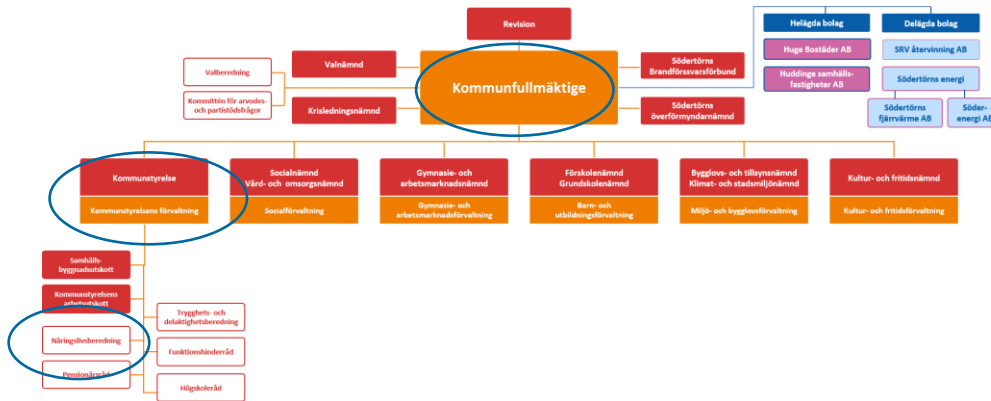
Revision

Helägda bolag
Delägda bolag
Huge Bostäder AB
SRV återvinning AB
Huddinge samhällsfastigheter AB
Södertörns energi
Södertörns fjärrvärme AB
Söder-energi AB

Valberedning
Kommittén för arvodes- och partistödsfrågor
Valnämnd
Krisledningsnämnd
Kommunfullmäktige
Södertörns Brandförsvarsförbund
Södertörns överförmyndarnämnd

Kommunstyrelse
Kommunstyrelsens förvaltning

Socialnämnd
Vård- och omsorgsnämnd
Socialförvaltning

Gymnasie- och arbetsmarknadsnämnd
Gymnasie- och arbetsmarknadsförvaltning

Förskolenämnd
Grundskolenämnd
Barn- och utbildningsförvaltning

Bygglovs- och tillsynsnämnd
Klimat- och stadsmiljönämnd
Miljö- och bygglovsförvaltning

Kultur- och fritidsnämnd
Kultur- och fritidsförvaltning

Samhällsbyggnadsutskott
Kommunstyrelsens arbetsutskott
Trygghets- och delaktighetsberedning
Näringslivsberedning
Funktionshinderråd
Pensionärsråd
Högskoleråd